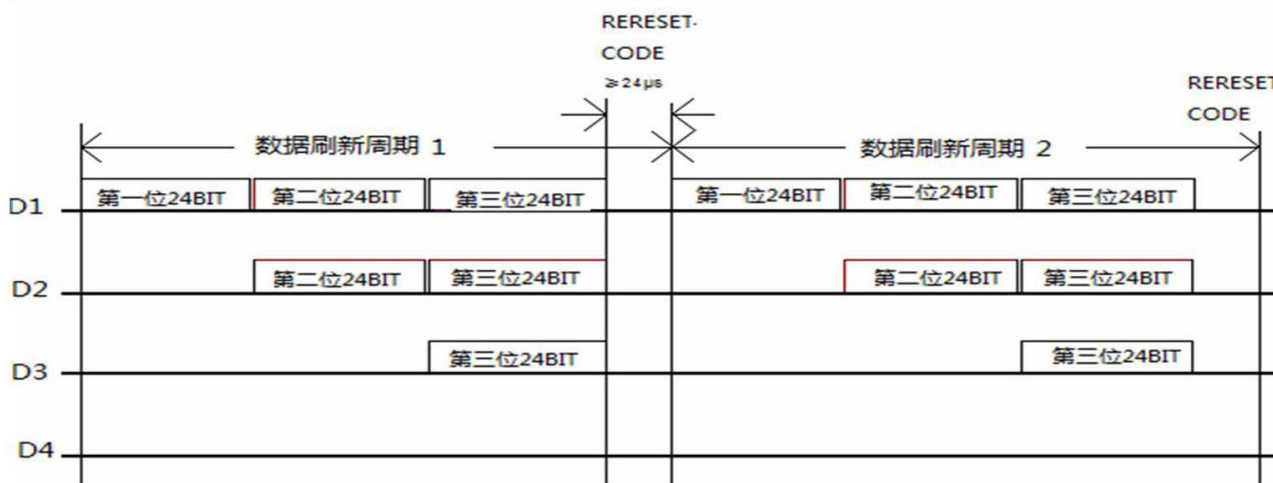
RERESET·
CODE
≥24μs

RERESET
CODE

数据刷新周期 1

数据刷新周期 2

D1
第一位24BIT
第二位24BIT
第三位24BIT
第一位24BIT
第二位24BIT
第三位24BIT

D2
第二位24BIT
第三位24BIT
第二位24BIT
第三位24BIT

D3
第三位24BIT
第三位24BIT

D4